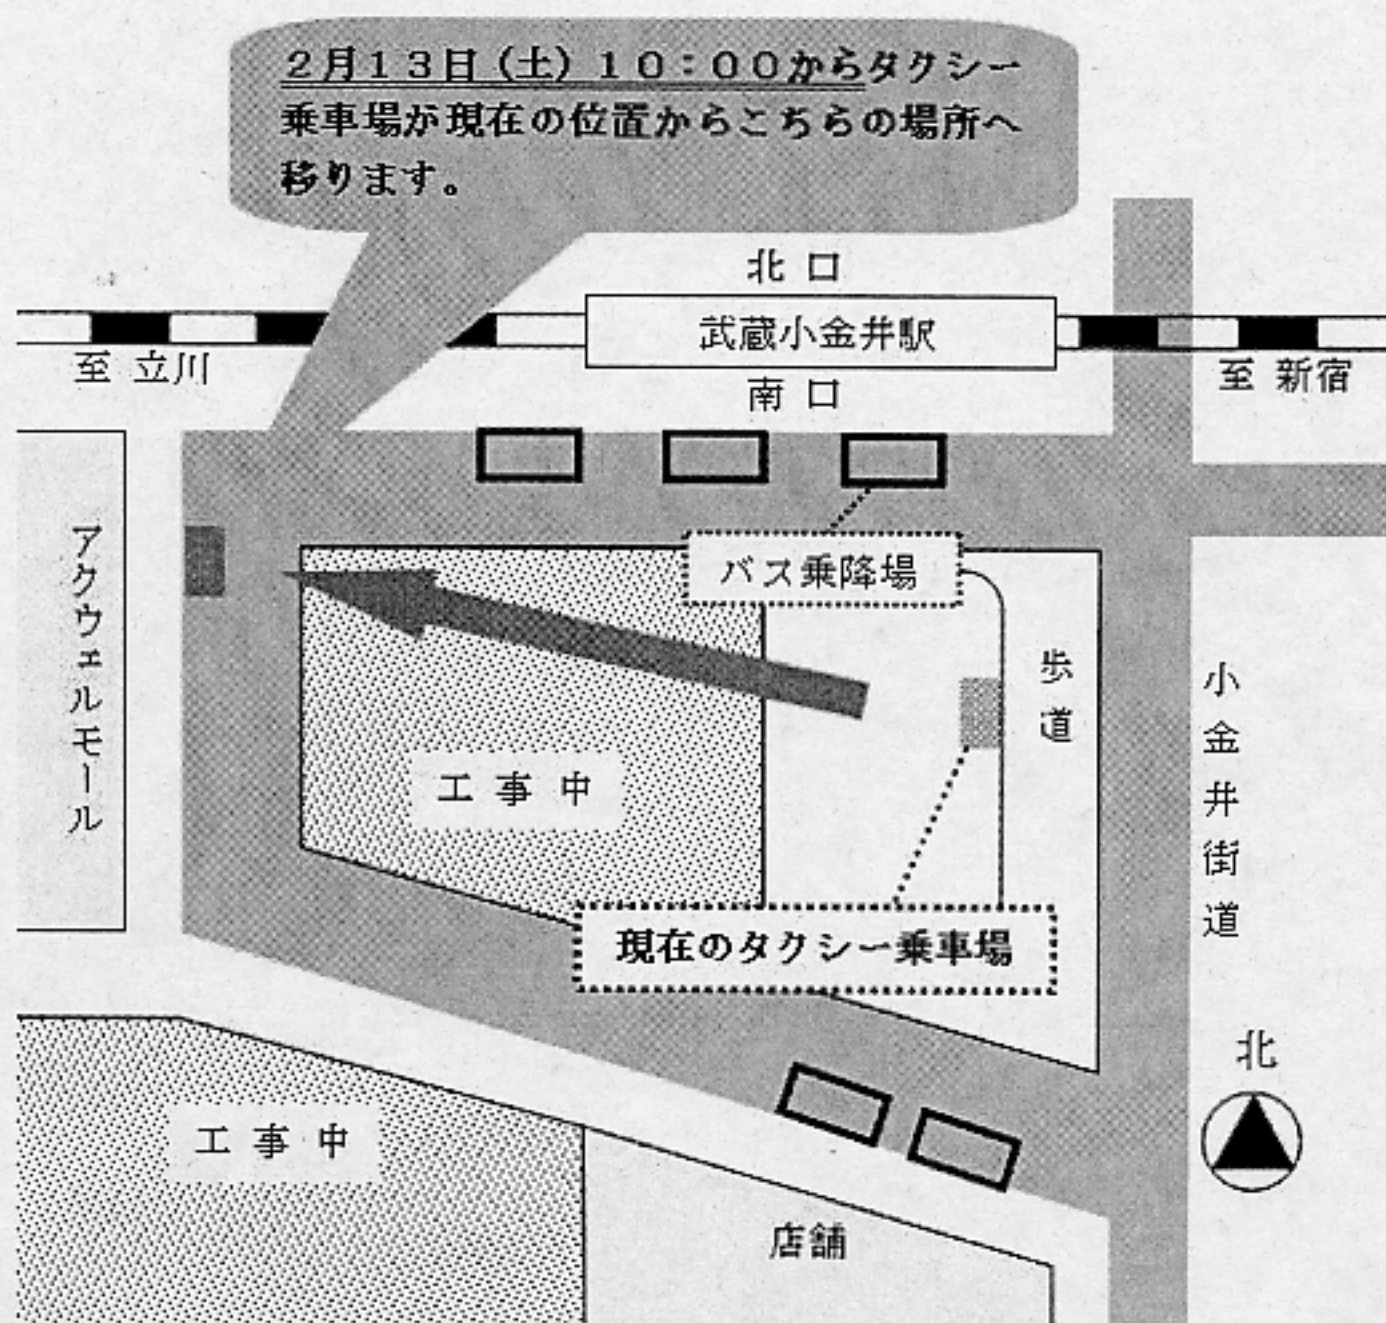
2月13日（土）10：00からタクシー乗車場が現在の位置からこちらの場所へ移ります。

北口

至 立川

武蔵小金井駅

至 新宿

南口

アクウェルモール

バス乗降場

歩道

小金井街道

工事中

現在のタクシー乗車場

北

工事中

店舗